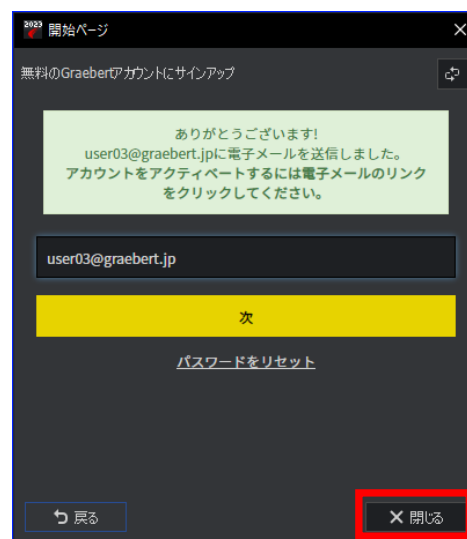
2023 開始ページ

無料のGraebertアカウントにサインアップ

ありがとうございます!
user03@graebert.jpに電子メールを送信しました。
アカウントをアクティベートするには電子メールのリンクをクリックしてください。

user03@graebert.jp

次

パスワードをリセット

戻る

閉じる